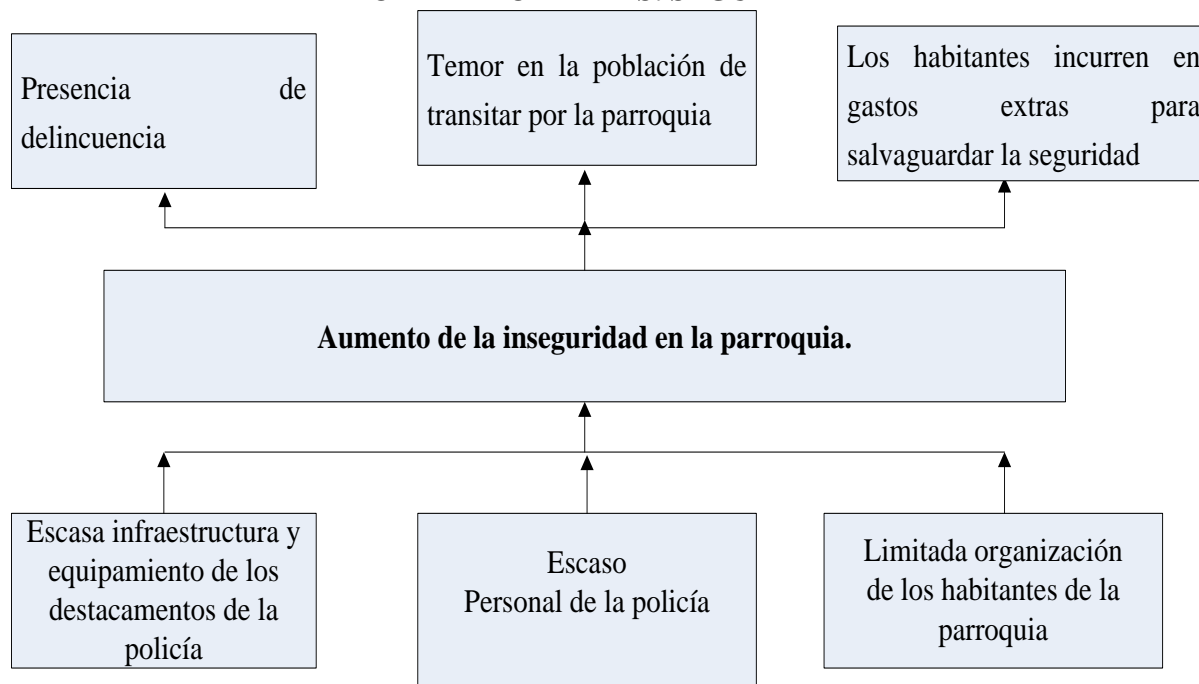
Presencia de delincuencia

Temor en la población de transitar por la parroquia

Los habitantes incurren en gastos extras para salvaguardar la seguridad

**Aumento de la inseguridad en la parroquia.**

Escasa infraestructura y equipamiento de los destacamentos de la policía

Escaso
Personal de la policía

Limitada organización de los habitantes de la parroquia